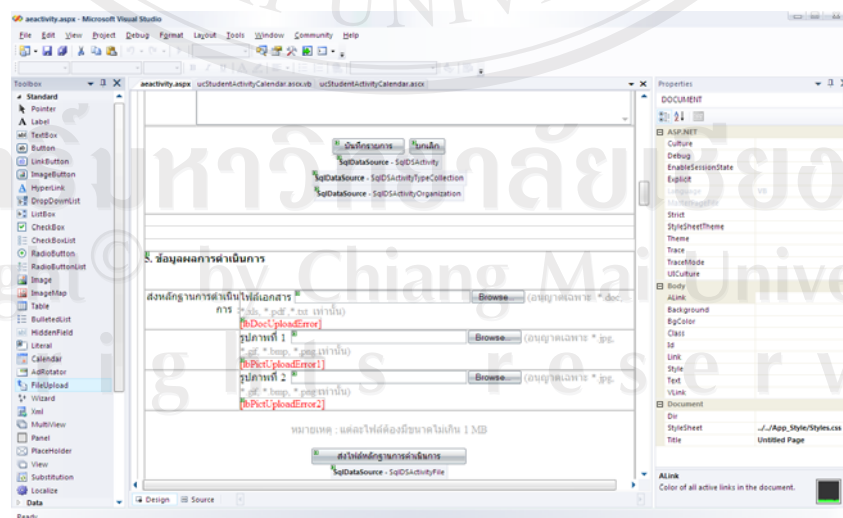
aeactivity.aspx - Microsoft Visual Studio

File Edit View Project Debug Format Layout Tools Window Community Help

Toolbox
Standard
Pointer
Label
TextBox
Button
LinkButton
ImageButton
HyperLink
DropDownList
ListBox
CheckBox
CheckBoxList
RadioButton
RadioButtonList
Image
ImageMap
Table
BulletedList
HiddenField
Literal
Calendar
AdRotator
FileUpload
Wizard
Xml
MultiView
Panel
PlaceHolder
View
Substitution
Localize
Data

aeactivity.aspx | ucStudentActivityCalendar.ascx.vb | ucStudentActivityCalendar.ascx

บันทึกรายการ | ยกเลิก
SqlDataSource - SqlDSActivity
SqlDataSource - SqlDSActivityTypeCollection
SqlDataSource - SqlDSActivityOrganization

5. ข้อมูลผลการดำเนินการ

| ส่งหลักฐานการดำเนินการ | ไฟล์เอกสาร Browse... (อนุญาตเฉพาะ *.doc, *.xls, *.pdf, *.txt เท่านั้น) [lbDocUploadError] |
|---|---|
| | รูปภาพที่ 1 Browse... (อนุญาตเฉพาะ *.jpg, *.gif, *.bmp, *.png เท่านั้น) [lbPictUploadError1] |
| | รูปภาพที่ 2 Browse... (อนุญาตเฉพาะ *.jpg, *.gif, *.bmp, *.png เท่านั้น) [lbPictUploadError2] |

หมายเหตุ : แต่ละไฟล์ต้องมีขนาดไม่เกิน 1 MB

ส่งไฟล์หลักฐานการดำเนินการ
SqlDataSource - SqlDSActivityFile

Design | Source

Properties
DOCUMENT
ASP.NET
Culture
Debug
EnableSessionState
Explicit
Language
Strict
StyleSheetTheme
Theme
Trace
TraceMode
UICulture
Body
ALink
Background
BgColor
Class
Id
Link
Style
Text
VLink
Document
Dir
StyleSheet ../../App_Style/Styles.css
Title Untitled Page

ALink
Color of all active links in the document.

Ready